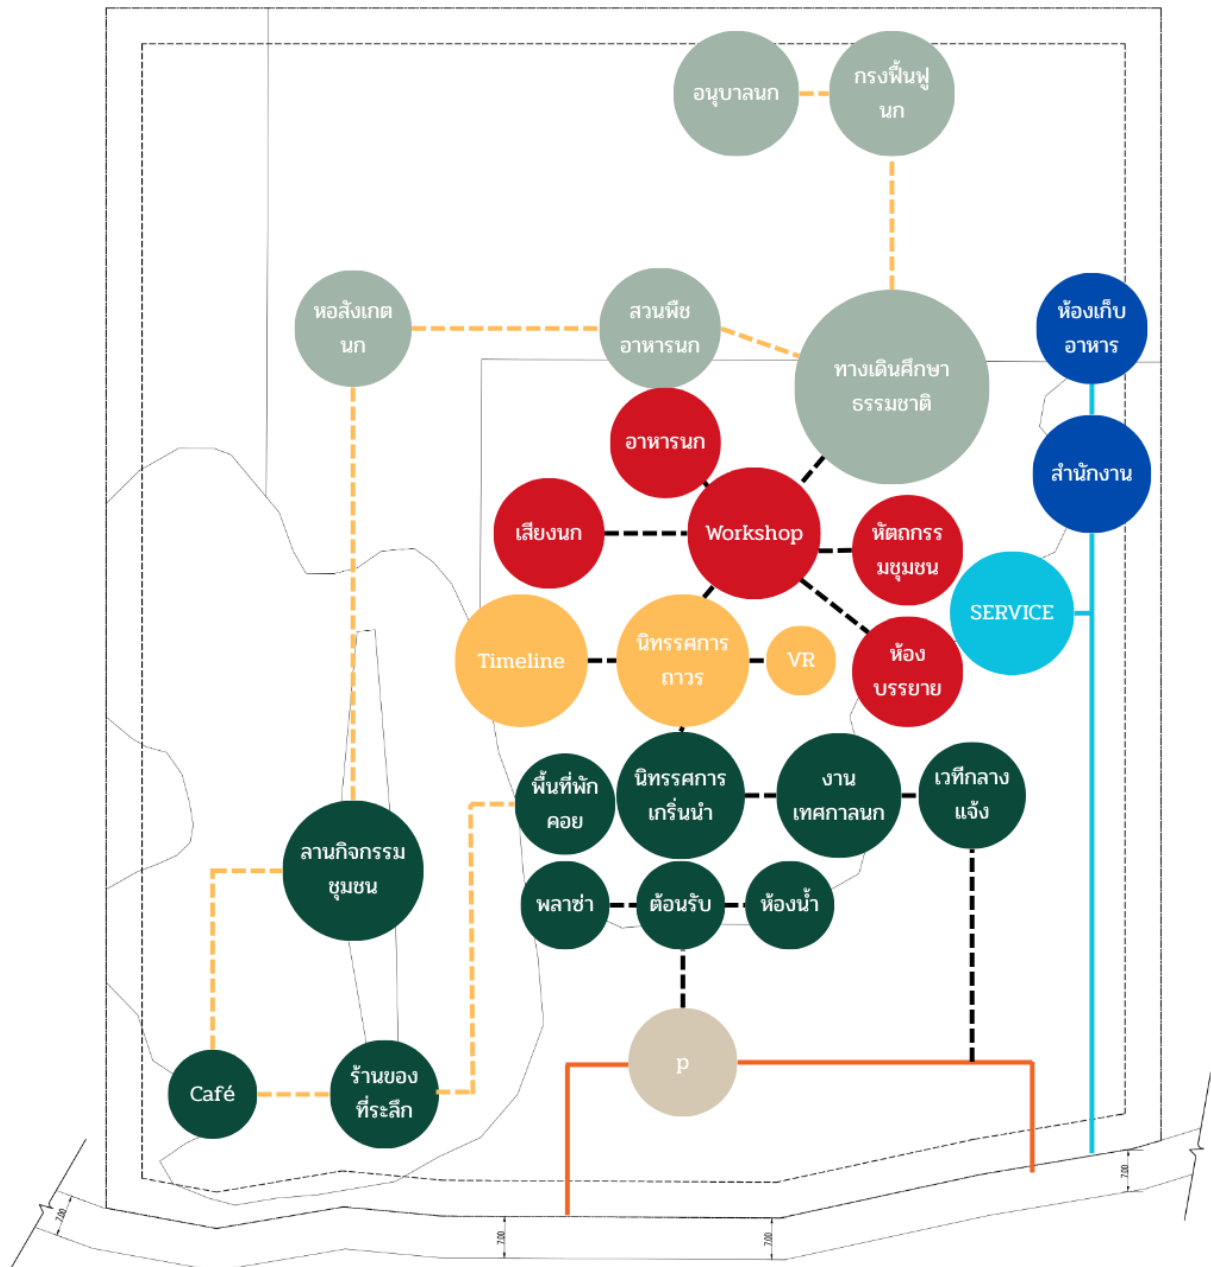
อนุบาลนก

กรงฟื้นฟู นก

หอสังเกต นก

สวนพืช อาหารนก

ทางเดินศึกษา ธรรมชาติ

ห้องเก็บ อาหาร

สำนักงาน

อาหารนก

เสียงนก

Workshop

หัตถกรร มชุมชน

SERVICE

Timeline

นิทรรศการ ถาวร

VR

ห้อง บรรยาย

พื้นที่พัก คอย

นิทรรศการ เกริ่นนำ

งาน เทศกาลนก

เวทีกลาง แจ้ง

ลานกิจกรรม ชุมชน

พลาซ่า

ต้อนรับ

ห้องน้ำ

p

Café

ร้านของ ที่ระลึก

7.00

7.00

7.00

7.00